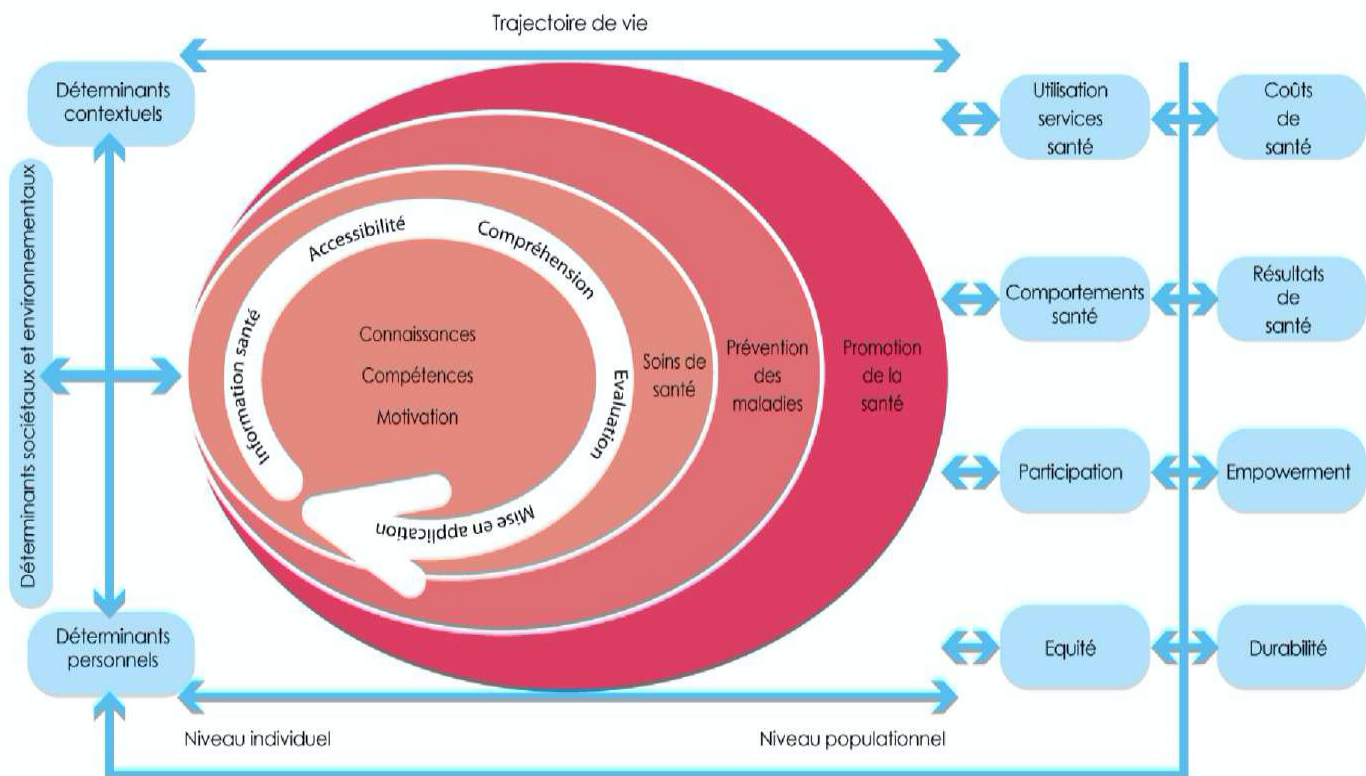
Trajectoire de vie

Déterminants contextuels

Déterminants sociétaux et environnementaux

Déterminants personnels

Accessibilité

Compréhension

Information santé

Evaluation

Mise en application

Connaissances

Compétences

Motivation

Soins de santé

Prévention des maladies

Promotion de la santé

Utilisation services santé

Coûts de santé

Comportements santé

Résultats de santé

Participation

Empowerment

Equité

Durabilité

Niveau individuel

Niveau populationnel